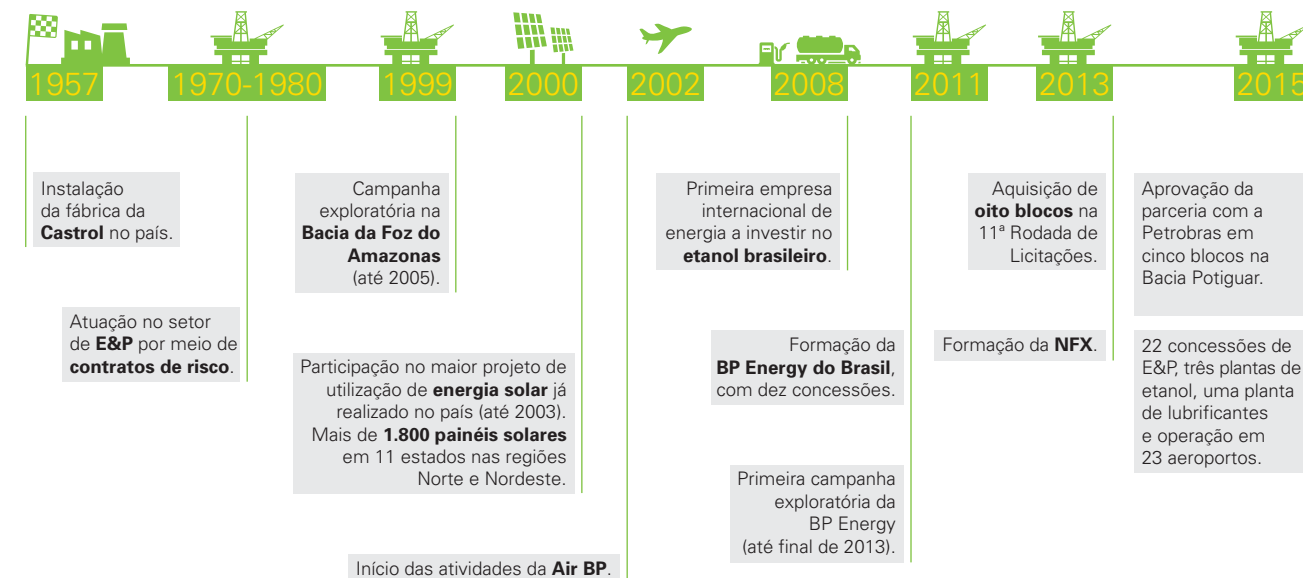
1957

1970-1980

1999

2000

2002

2008

2011

2013

2015

Instalação da fábrica da **Castrol** no país.

Atuação no setor de **E&P** por meio de **contratos de risco**.

Campanha exploratória na **Bacia da Foz do Amazonas** (até 2005).

Participação no maior projeto de utilização de **energia solar** já realizado no país (até 2003). Mais de **1.800 painéis solares** em 11 estados nas regiões Norte e Nordeste.

Início das atividades da **Air BP**.

Primeira empresa internacional de energia a investir no **etanol brasileiro**.

Formação da **BP Energy do Brasil**, com dez concessões.

Primeira campanha exploratória da BP Energy (até final de 2013).

Aquisição de **oito blocos** na 11ª Rodada de Licitações.

Formação da **NFX**.

Aprovação da parceria com a Petrobras em cinco blocos na Bacia Potiguar.

22 concessões de E&P, três plantas de etanol, uma planta de lubrificantes e operação em 23 aeroportos.